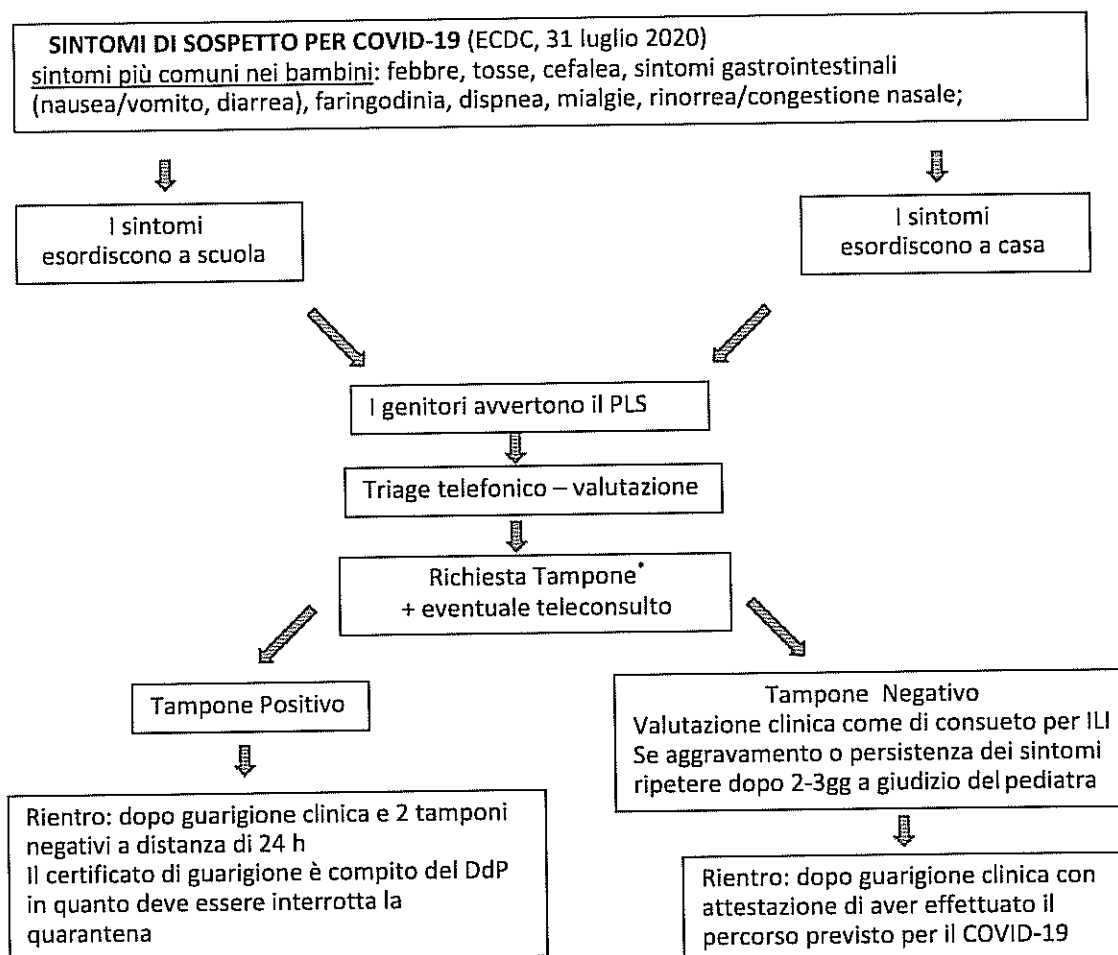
SINTOMI DI SOSPETTO PER COVID-19 (ECDC, 31 luglio 2020)
sintomi più comuni nei bambini: febbre, tosse, cefalea, sintomi gastrointestinali (nausea/vomito, diarrea), faringodinia, dispnea, mialgie, rinorrea/congestione nasale;

I sintomi esordiscono a scuola

I sintomi esordiscono a casa

I genitori avvertono il PLS

Triage telefonico – valutazione

Richiesta Tampone* + eventuale teleconsulto

Tampone Positivo

Tampone Negativo
Valutazione clinica come di consueto per ILI
Se aggravamento o persistenza dei sintomi ripetere dopo 2-3gg a giudizio del pediatra

Rientro: dopo guarigione clinica e 2 tamponi negativi a distanza di 24 h
Il certificato di guarigione è compito del DdP in quanto deve essere interrotta la quarantena

Rientro: dopo guarigione clinica con attestazione di aver effettuato il percorso previsto per il COVID-19